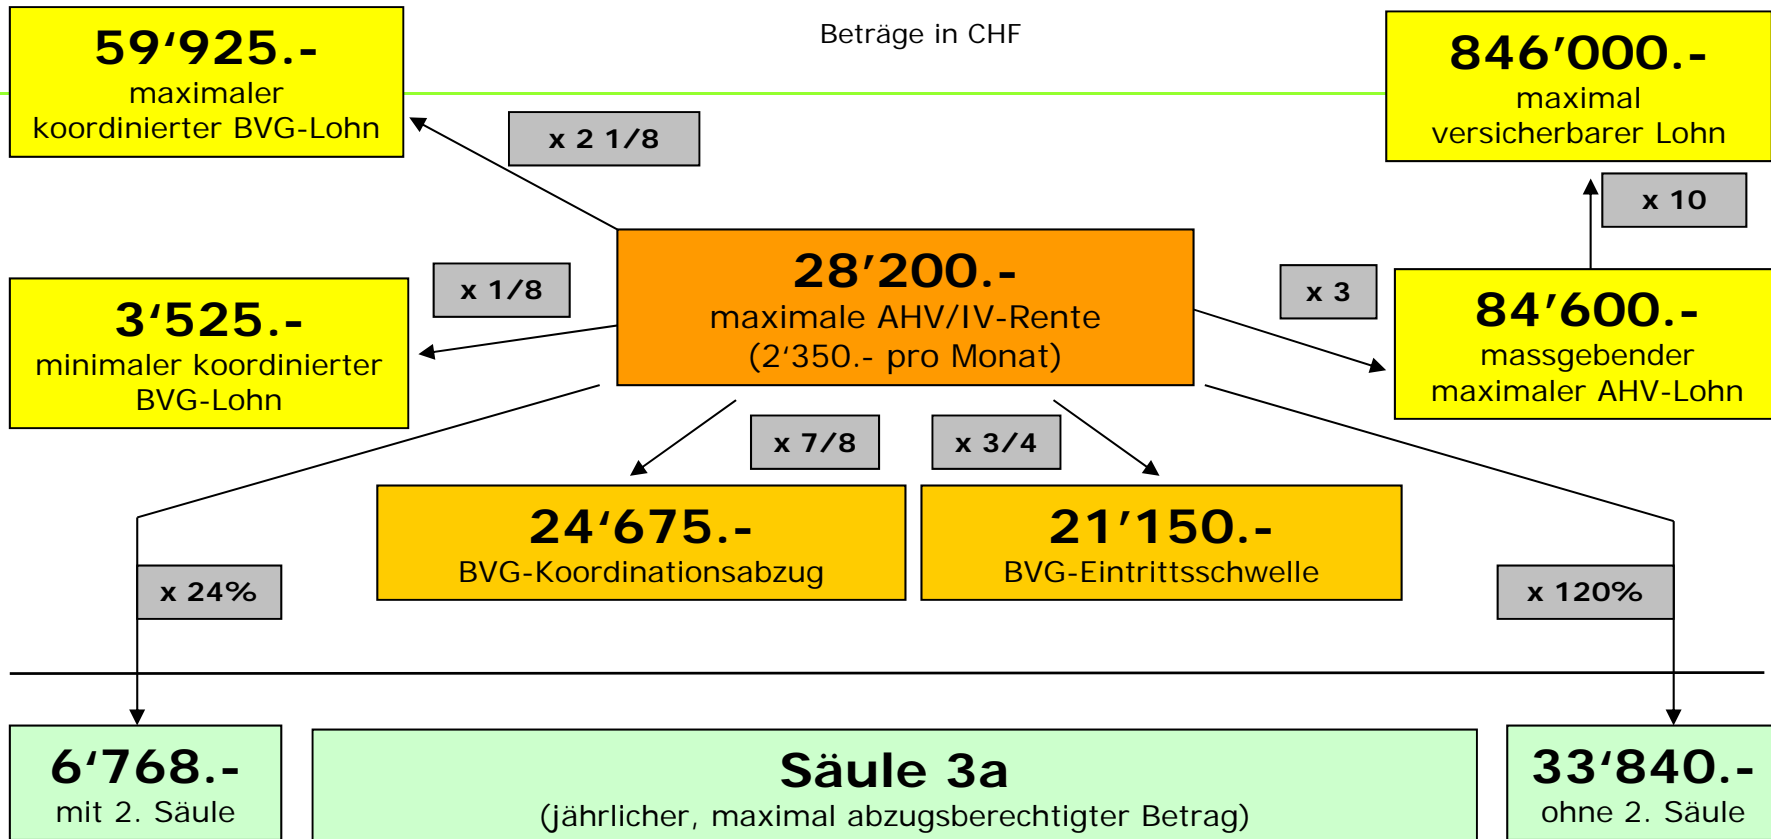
59‘925.-
maximaler koordinierter BVG-Lohn

Beträge in CHF

846’000.-
maximal versicherbarer Lohn

x 2 1/8

x 10

x 1/8

28’200.-
maximale AHV/IV-Rente
(2‘350.- pro Monat)

x 3

3‘525.-
minimaler koordinierter BVG-Lohn

84’600.-
massgebender maximaler AHV-Lohn

x 7/8

x 3/4

24‘675.-
BVG-Koordinationsabzug

21’150.-
BVG-Eintrittsschwelle

x 24%

x 120%

6‘768.-
mit 2. Säule

Säule 3a
(jährlicher, maximal abzugsberechtigter Betrag)

33‘840.-
ohne 2. Säule